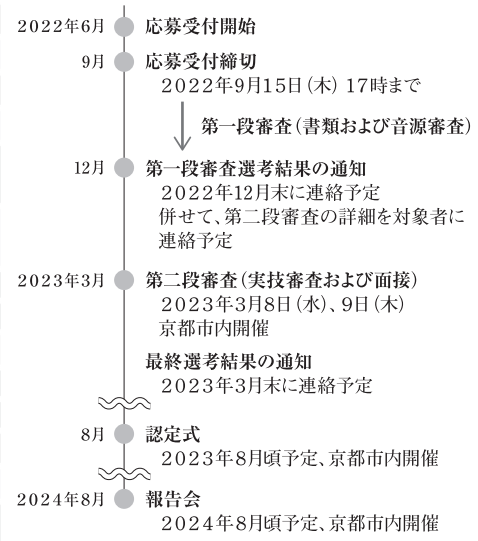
2022年6月 応募受付開始

9月 応募受付締切
2022年9月15日(木) 17時まで

第一段審査(書類および音源審査)

12月 第一段審査選考結果の通知
2022年12月末に連絡予定
併せて、第二段審査の詳細を対象者に連絡予定

2023年3月 第二段審査(実技審査および面接)
2023年3月8日(水)、9日(木)
京都市内開催

最終選考結果の通知
2023年3月末に連絡予定

8月 認定式
2023年8月頃予定、京都市内開催

2024年8月 報告会
2024年8月頃予定、京都市内開催